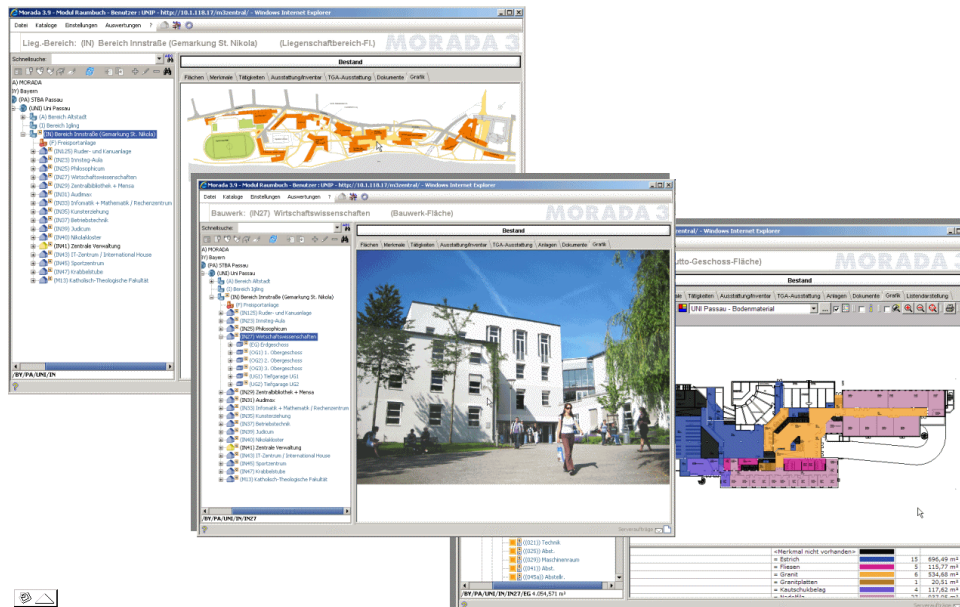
Morada 3.9 - Modul Raumbuch - Benutzer : UNIP - http://10.1.118.17/m3zentral/ - Windows Internet Explorer

Datei Kataloge Einstellungen Auswertungen ?

Lieg.-Bereich: (IN) Bereich Innstraße (Gemarkung St. Nikola) (Liegenschaftbereich-Fl.)

MORADA 3

Schnellsuche

Bestand

Flächen Merkmale Tätigkeiten Ausstattung/Inventar TGA-Ausstattung Dokumente Grafik

(A) MORADA
(Y) Bayern
(PA) STBA Passau
(UNI) Uni Passau
(A) Bereich Altstadt
(I) Bereich Igling
(IN) Bereich Innstraße (Gemarkung St. Nikola)
(F) Freisportanlage
(IN125) Ruder- und Kanuanlage
(IN23) Innsteg-Aula
(IN25) Philosophicum
(IN27) Wirtschaftswissenschaften
(IN29) Zentralbibliothek + Mensa
(IN31) Audimax
(IN33) Informatik + Mathematik / Rechenzentrum
(IN35) Kunsterziehung
(IN37) Betriebstechnik
(IN39) Juridicum
(IN40) Nikolakloster
(IN41) Zentrale Verwaltung
(IN43) IT-Zentrum / International House
(IN45) Sportzentrum
(IN47) Krabbelstube
(M13) Katholisch-Theologische Fakultät

/BY/PA/UNI/IN

Morada 3.9 - Modul Raumbuch - Benutzer : UNIP - http://10.1.118.17/m3zentral/ - Windows Internet Explorer

Datei Kataloge Einstellungen Auswertungen ?

Bauwerk: (IN27) Wirtschaftswissenschaften (Bauwerk-Fläche)

MORADA 3

Schnellsuche

Bestand

Flächen Merkmale Tätigkeiten Ausstattung/Inventar TGA-Ausstattung Anlagen Dokumente Grafik

(A) MORADA
(Y) Bayern
(PA) STBA Passau
(UNI) Uni Passau
(A) Bereich Altstadt
(I) Bereich Igling
(IN) Bereich Innstraße (Gemarkung St. Nikola)
(F) Freisportanlage
(IN125) Ruder- und Kanuanlage
(IN23) Innsteg-Aula
(IN25) Philosophicum
(IN27) Wirtschaftswissenschaften
(EG) Erdgeschoss
(OG1) 1. Obergeschoss
(OG2) 2. Obergeschoss
(OG3) 3. Obergeschoss
(UG1) Tiefgarage UG1
(UG2) Tiefgarage UG2
(IN29) Zentralbibliothek + Mensa
(IN31) Audimax
(IN33) Informatik + Mathematik / Rechenzentrum
(IN35) Kunsterziehung
(IN37) Betriebstechnik
(IN39) Juridicum
(IN40) Nikolakloster
(IN41) Zentrale Verwaltung
(IN43) IT-Zentrum / International House
(IN45) Sportzentrum
(IN47) Krabbelstube
(M13) Katholisch-Theologische Fakultät

/BY/PA/UNI/IN/IN27

entral/ - Windows Internet Explorer

utto-Geschoss-Fläche)

MORADA 3

Bestand

Tätigkeiten Ausstattung/Inventar TGA-Ausstattung Anlagen Dokumente Grafik Listendarstellung

UNI Passau - Bodenmaterial

((0211)) Technik
((0265)) Abst.
((0290)) Maschinenraum
((0413)) Abst.
((045a)) Abstellr.

/BY/PA/UNI/IN/IN27/EG 4.054,571 m²

| <Merkmal nicht vorhanden> | | | |
|---|---|---|---|
| = Estrich | | 15 | 896,49 m² |
| = Fliesen | | 5 | 115,77 m² |
| = Granit | | 6 | 534,68 m² |
| = Granitplatten | | 1 | 20,51 m² |
| = Kautschukbelag | | 4 | 117,62 m² |